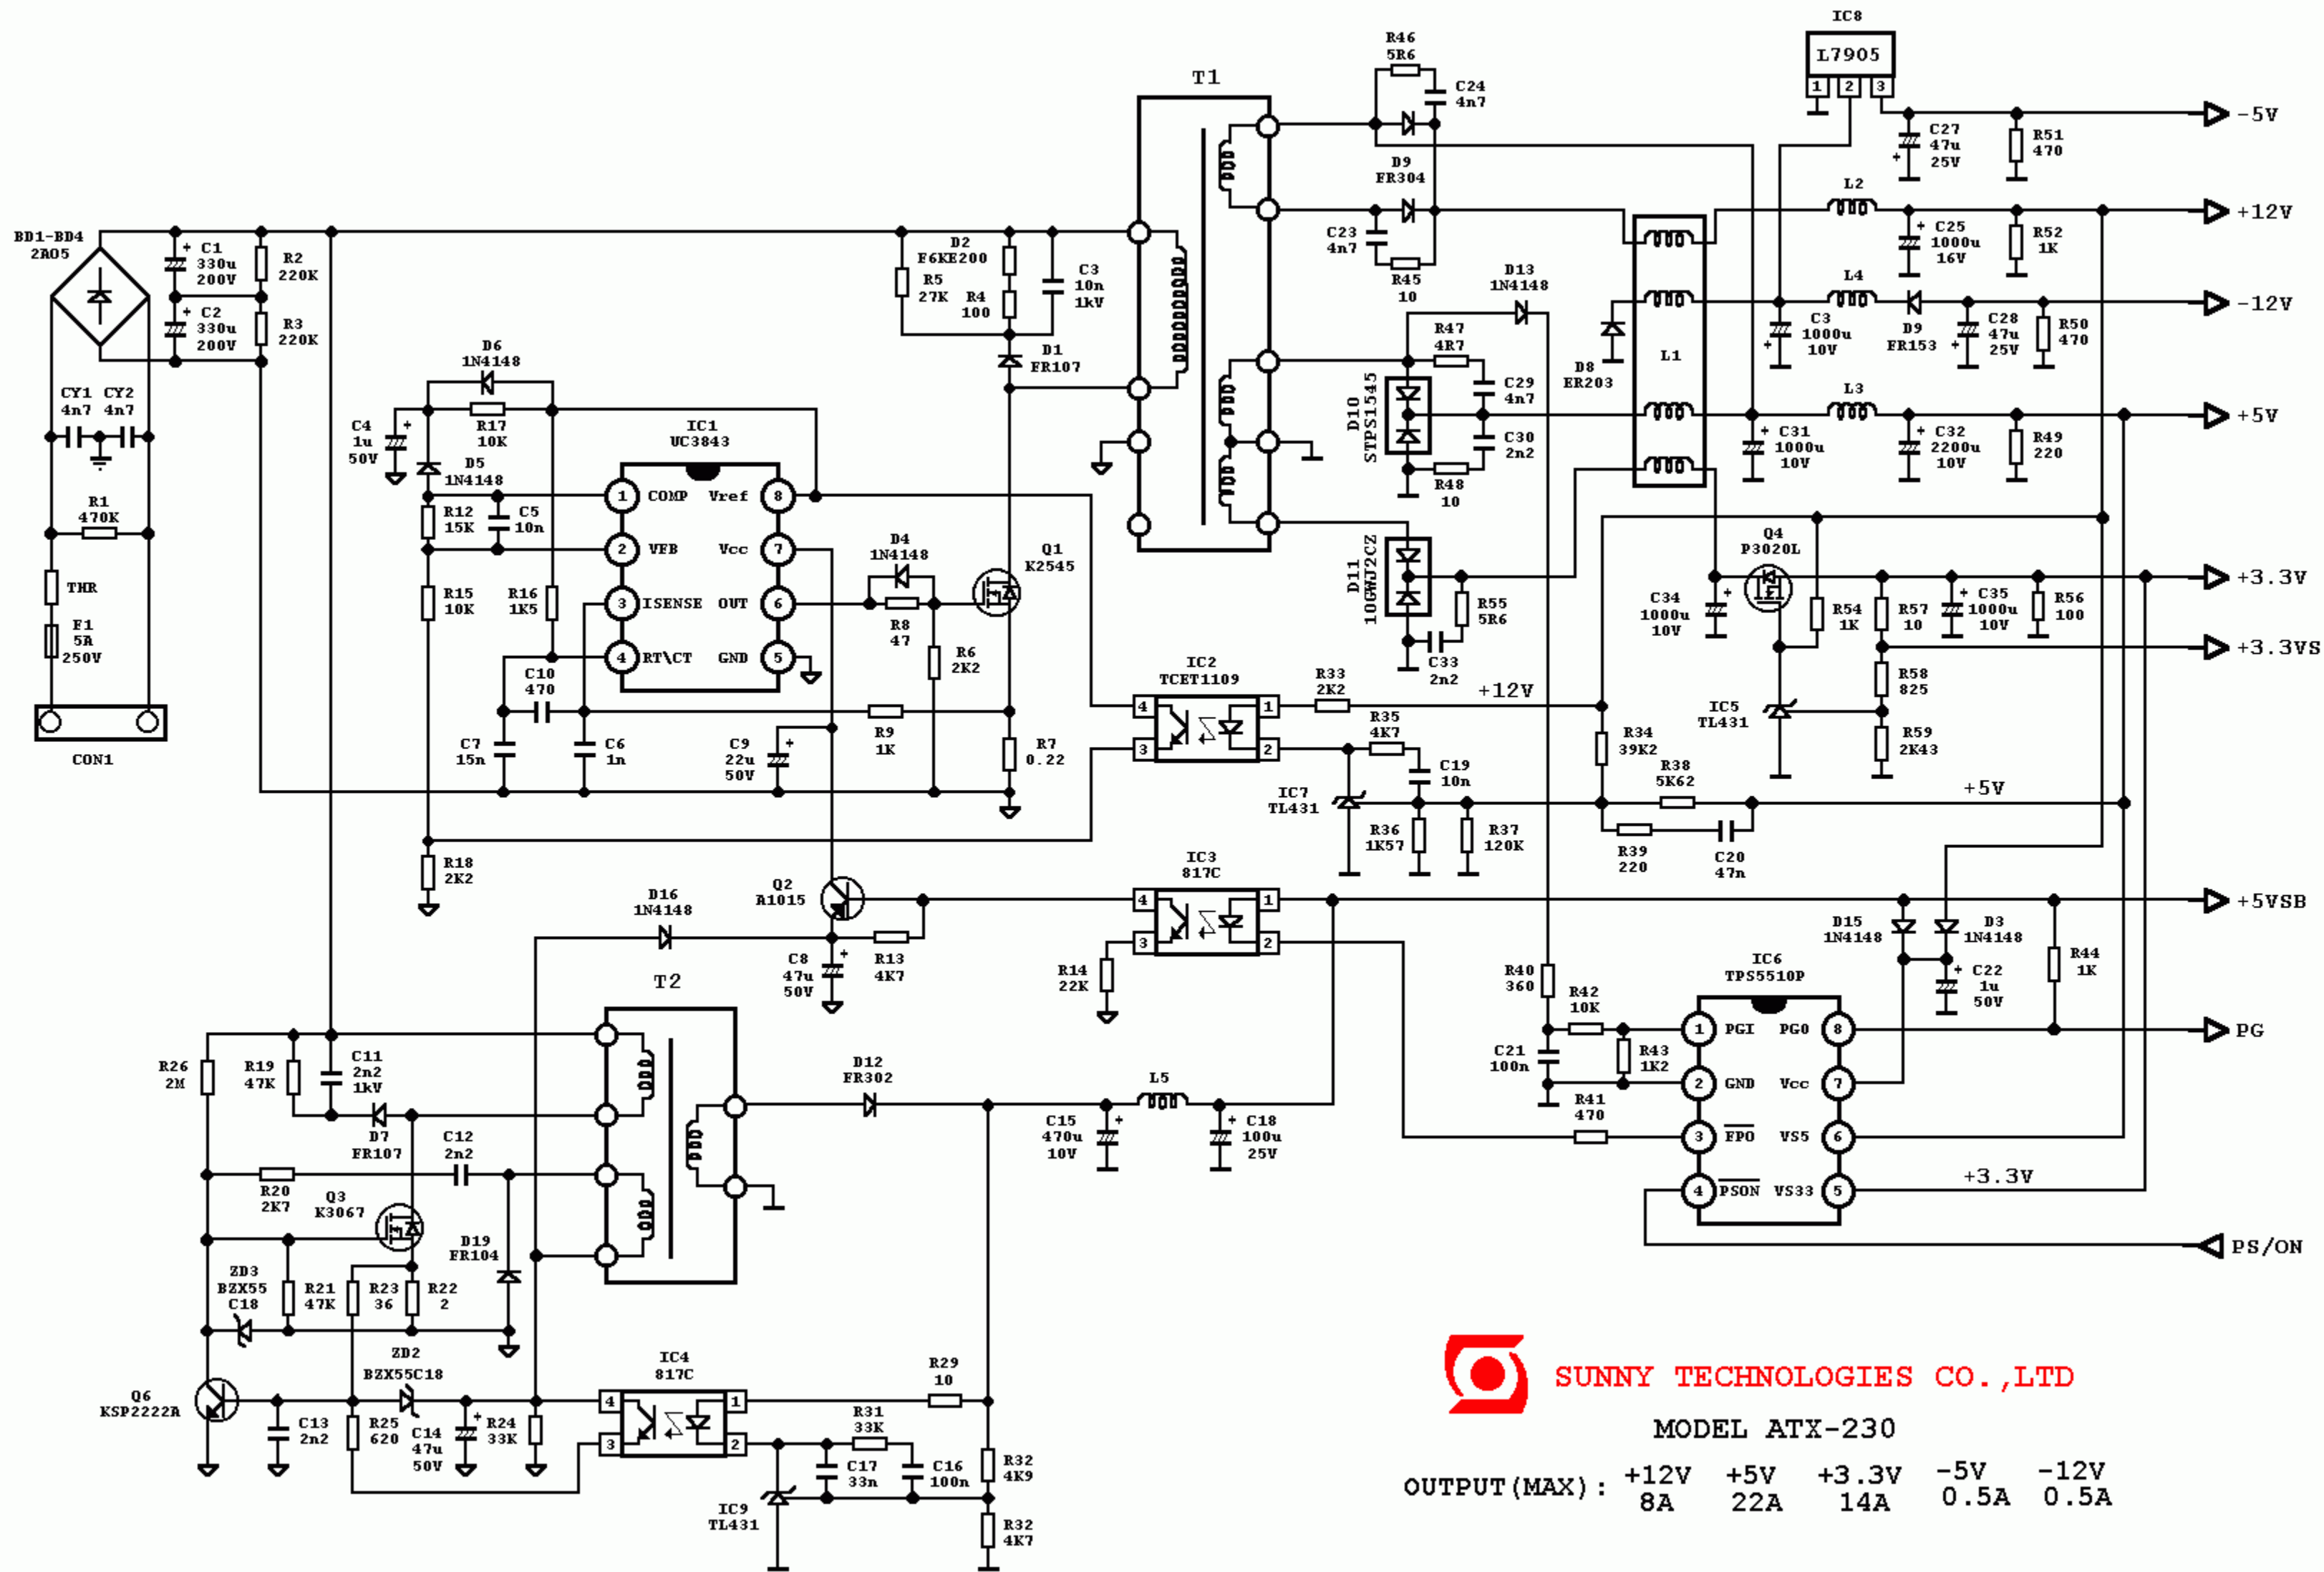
IC8
L7905
1 2 3
R46
5R6
C24
4n7
T1
-5V
C27
47u
25V
R51
470
D9
FR304
L2
+12V
C25
1000u
16V
R52
1K
C23
4n7
R45
10
BD1-BD4
2A05
C1
330u
200V
R2
220K
D2
F6KE200
R5
27K
R4
100
C3
10n
1kV
D13
1N4148
L4
-12V
C3
1000u
10V
D9
FR153
C28
47u
25V
R50
470
C2
330u
200V
R3
220K
D1
FR107
R47
4R7
D8
ER203
L1
D6
1N4148
C29
4n7
L3
+5V
CY1
4n7
CY2
4n7
C4
1u
50V
R17
10K
IC1
UC3843
D10
STPS1545
C30
2n2
C31
1000u
10V
C32
2200u
10V
R49
220
D5
1N4148
R48
10
R1
470K
R12
15K
C5
10n
1 COMP
Vref 8
2 VFB
Vcc 7
Q4
P3020L
Q1
K2545
D4
1N4148
THR
R15
10K
R16
1K5
3 ISENSE
OUT 6
D11
10GWJ2CZ
C34
1000u
10V
R54
1K
R57
10
C35
1000u
10V
R56
100
+3.3V
F1
5A
250V
R8
47
R55
5R6
+3.3VS
C10
470
4 RT\CT
GND 5
R6
2K2
C33
2n2
IC2
TCET1109
R33
2K2
+12V
R58
825
CON1
C7
15n
C6
1n
C9
22u
50V
R9
1K
R7
0.22
4
3
1
2
R35
4K7
R34
39K2
IC5
TL431
R59
2K43
C19
10n
R38
5K62
IC7
TL431
+5V
R36
1K57
R37
120K
R39
220
C20
47n
R18
2K2
D16
1N4148
Q2
A1015
IC3
817C
+5VSB
D15
1N4148
D3
1N4148
C8
47u
50V
R13
4K7
R14
22K
R40
360
IC6
TPS5510P
R44
1K
C22
1u
50V
T2
R42
10K
1 PGI
PGO 8
PG
R26
2M
R19
47K
C11
2n2
1kV
D12
FR302
L5
C21
100n
R43
1K2
2 GND
Vcc 7
D7
FR107
C12
2n2
C15
470u
10V
C18
100u
25V
R41
470
3 FPO
VS5 6
R20
2K7
Q3
K3067
4 PSON
VS33 5
+3.3V
D19
FR104
PS/ON
ZD3
BZX55
C18
R21
47K
R23
36
R22
2
ZD2
BZX55C18
IC4
817C
R29
10
Q6
KSP2222A
C13
2n2
R25
620
C14
47u
50V
R24
33K
R31
33K
C17
33n
C16
100n
R32
4K9
IC9
TL431
R32
4K7
SUNNY TECHNOLOGIES CO.,LTD
MODEL ATX-230
OUTPUT(MAX): +12V 8A +5V 22A +3.3V 14A -5V 0.5A -12V 0.5A